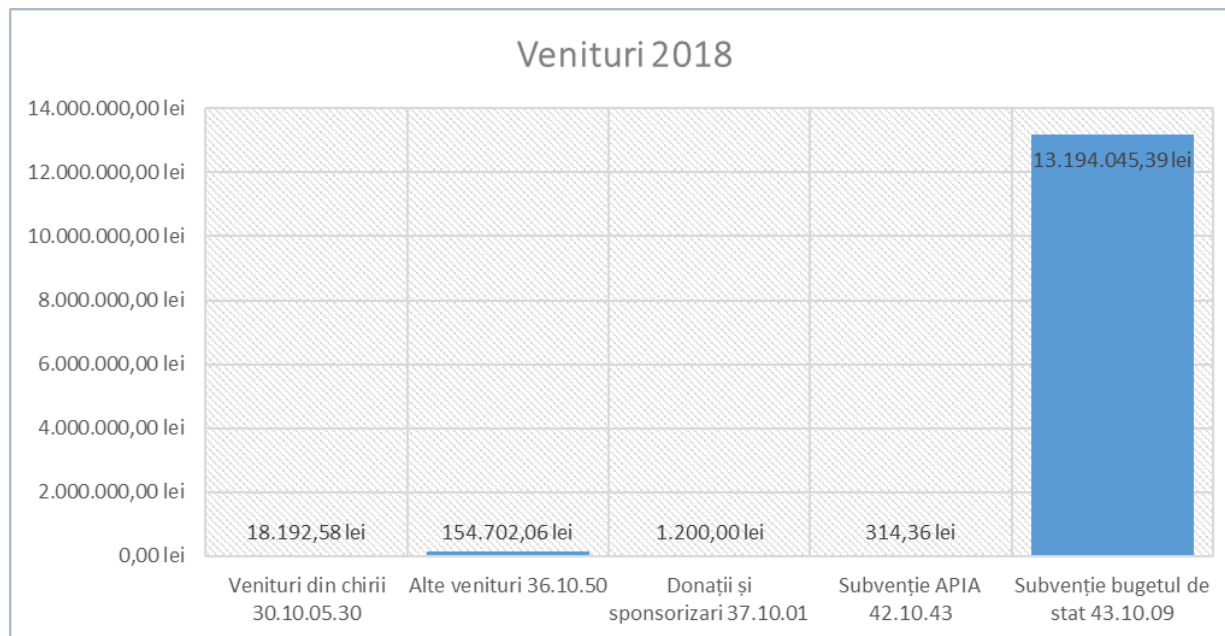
Venituri 2018

14.000.000,00 lei
12.000.000,00 lei
10.000.000,00 lei
8.000.000,00 lei
6.000.000,00 lei
4.000.000,00 lei
2.000.000,00 lei
0,00 lei

18.192,58 lei
154.702,06 lei
1.200,00 lei
314,36 lei
13.194.045,39 lei

Venituri din chirii 30.10.05.30
Alte venituri 36.10.50
Donații și sponsorizari 37.10.01
Subvenție APIA 42.10.43
Subvenție bugetul de stat 43.10.09